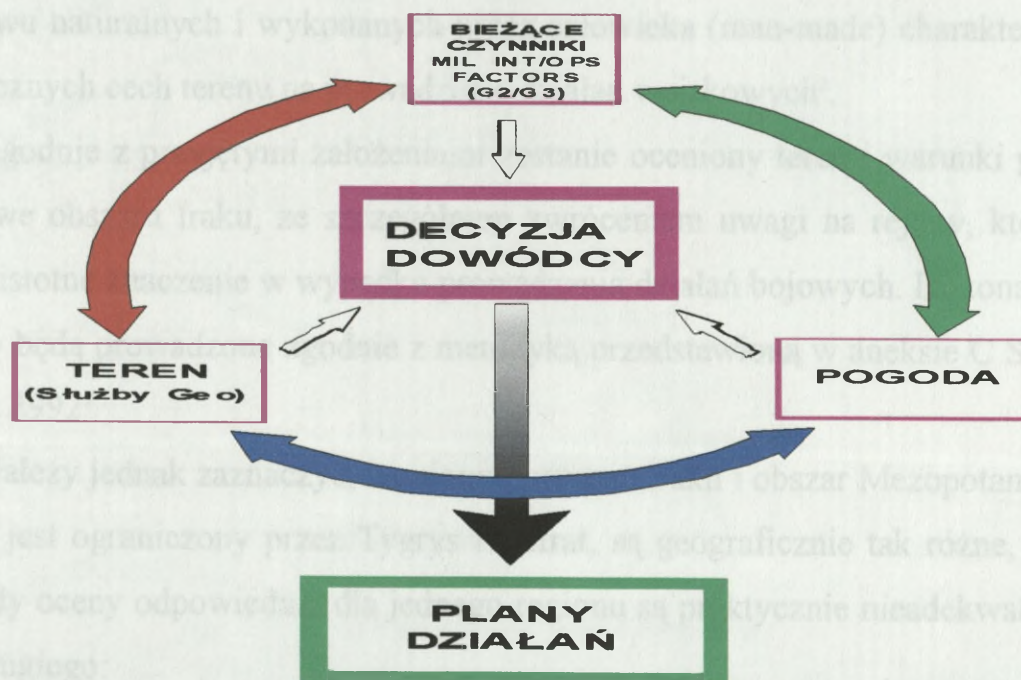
BIEŻĄCE CZYNNIKI MIL INT/OPS FACTORS (G2/G3)

DECYZJA DOWÓDCY

TEREN (Służby Geo)

POGODA

PLANY DZIAŁAŃ

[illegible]wu naturalnych i wykonanych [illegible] (man-made) charakte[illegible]

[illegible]zanych cech terenu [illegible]

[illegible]godnie z przyjętymi założeniami zostanie oceniony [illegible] warunki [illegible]

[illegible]we obszaru Iraku, ze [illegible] uwagi na re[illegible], k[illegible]

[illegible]istotne znaczenie w wy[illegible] działań bojowych. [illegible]

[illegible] będą prowadzone zgodnie z metodyką przedstawioną w aneksie C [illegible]

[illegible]ależy jednak zaznaczyć, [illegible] i obszar Mezopotam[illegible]

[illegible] jest ograniczony przez Tygrys i Eufrat, są geograficznie tak różne, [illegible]

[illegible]dy oceny odpowiedzia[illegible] dla jednego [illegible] są praktycznie nieadekwa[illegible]

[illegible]nnego: